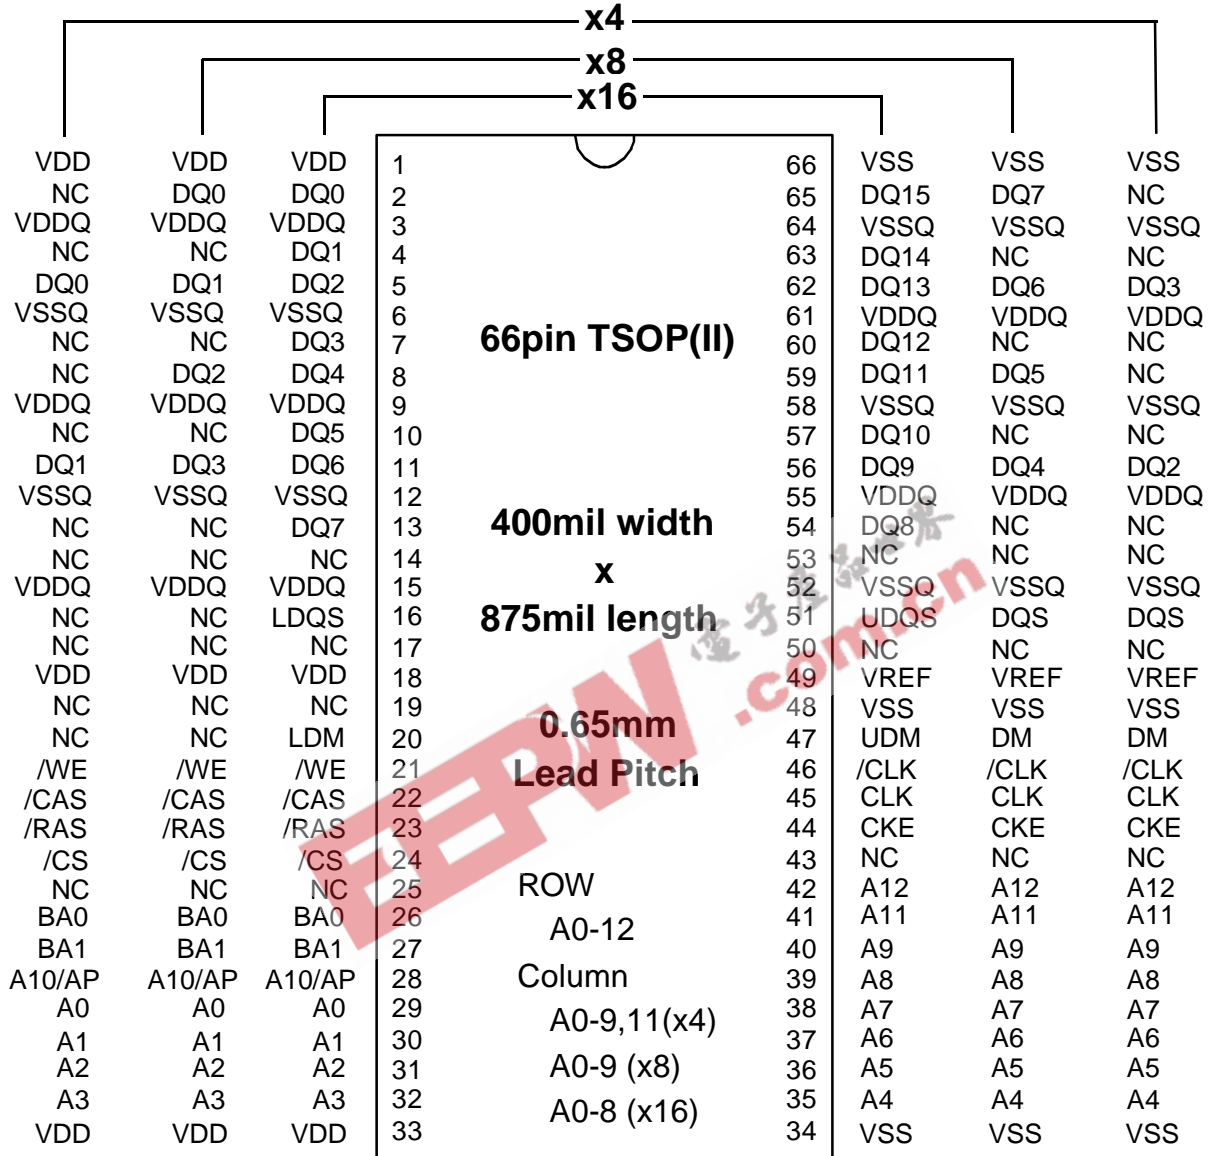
x4
x8
x16

| x4 | x8 | x16 | Pin | | Pin | x16 | x8 | x4 |
|---|---|---|---|---|---|---|---|---|
| VDD | VDD | VDD | 1 | | 66 | VSS | VSS | VSS |
| NC | DQ0 | DQ0 | 2 | | 65 | DQ15 | DQ7 | NC |
| VDDQ | VDDQ | VDDQ | 3 | | 64 | VSSQ | VSSQ | VSSQ |
| NC | NC | DQ1 | 4 | | 63 | DQ14 | NC | NC |
| DQ0 | DQ1 | DQ2 | 5 | | 62 | DQ13 | DQ6 | DQ3 |
| VSSQ | VSSQ | VSSQ | 6 | | 61 | VDDQ | VDDQ | VDDQ |
| NC | NC | DQ3 | 7 | | 60 | DQ12 | NC | NC |
| NC | DQ2 | DQ4 | 8 | | 59 | DQ11 | DQ5 | NC |
| VDDQ | VDDQ | VDDQ | 9 | | 58 | VSSQ | VSSQ | VSSQ |
| NC | NC | DQ5 | 10 | | 57 | DQ10 | NC | NC |
| DQ1 | DQ3 | DQ6 | 11 | | 56 | DQ9 | DQ4 | DQ2 |
| VSSQ | VSSQ | VSSQ | 12 | | 55 | VDDQ | VDDQ | VDDQ |
| NC | NC | DQ7 | 13 | | 54 | DQ8 | NC | NC |
| NC | NC | NC | 14 | | 53 | NC | NC | NC |
| VDDQ | VDDQ | VDDQ | 15 | | 52 | VSSQ | VSSQ | VSSQ |
| NC | NC | LDQS | 16 | | 51 | UDQS | DQS | DQS |
| NC | NC | NC | 17 | | 50 | NC | NC | NC |
| VDD | VDD | VDD | 18 | | 49 | VREF | VREF | VREF |
| NC | NC | NC | 19 | | 48 | VSS | VSS | VSS |
| NC | NC | LDM | 20 | | 47 | UDM | DM | DM |
| /WE | /WE | /WE | 21 | | 46 | /CLK | /CLK | /CLK |
| /CAS | /CAS | /CAS | 22 | | 45 | CLK | CLK | CLK |
| /RAS | /RAS | /RAS | 23 | | 44 | CKE | CKE | CKE |
| /CS | /CS | /CS | 24 | | 43 | NC | NC | NC |
| NC | NC | NC | 25 | | 42 | A12 | A12 | A12 |
| BA0 | BA0 | BA0 | 26 | | 41 | A11 | A11 | A11 |
| BA1 | BA1 | BA1 | 27 | | 40 | A9 | A9 | A9 |
| A10/AP | A10/AP | A10/AP | 28 | | 39 | A8 | A8 | A8 |
| A0 | A0 | A0 | 29 | | 38 | A7 | A7 | A7 |
| A1 | A1 | A1 | 30 | | 37 | A6 | A6 | A6 |
| A2 | A2 | A2 | 31 | | 36 | A5 | A5 | A5 |
| A3 | A3 | A3 | 32 | | 35 | A4 | A4 | A4 |
| VDD | VDD | VDD | 33 | | 34 | VSS | VSS | VSS |

66pin TSOP(II)

400mil width
x
875mil length

0.65mm
Lead Pitch

ROW
A0-12
Column
A0-9,11(x4)
A0-9 (x8)
A0-8 (x16)

EEPW .com.cn 电子产品世界